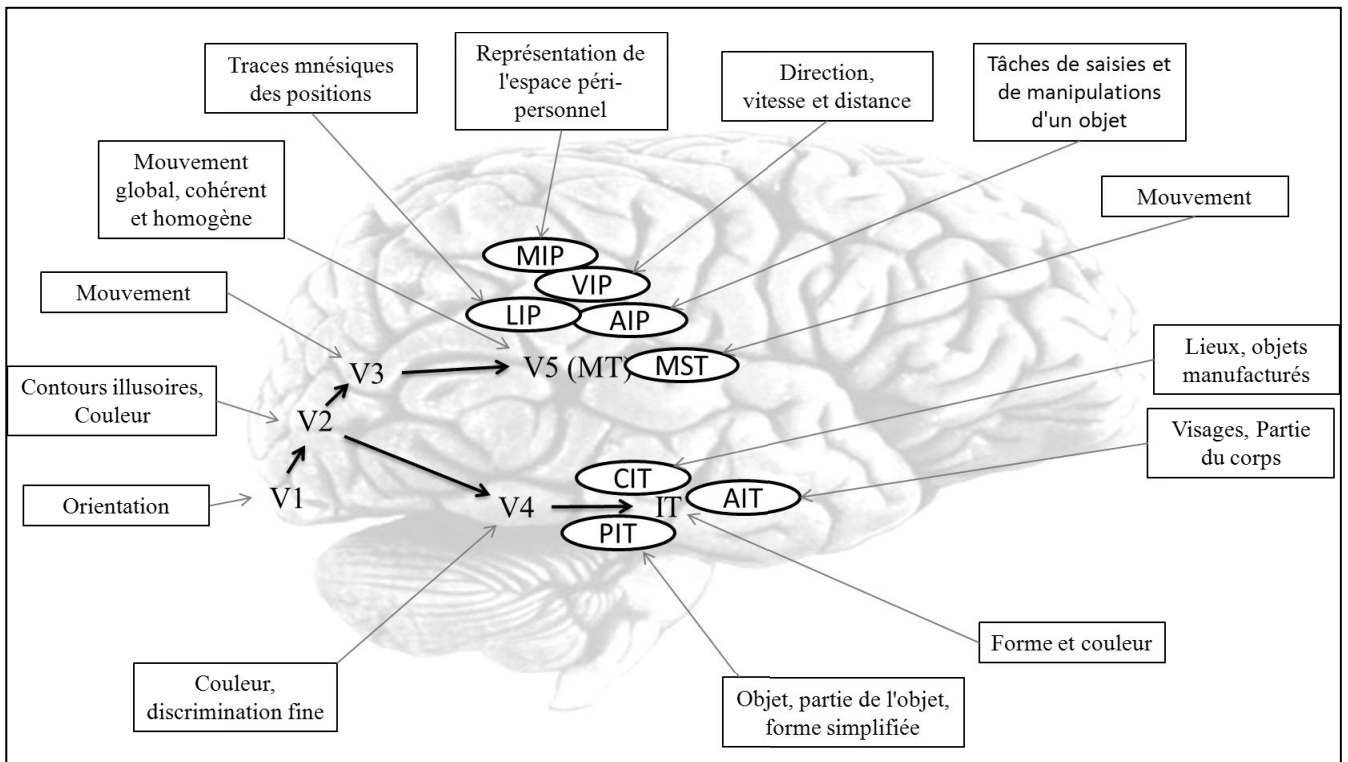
Traces mnésiques des positions

Représentation de l'espace péri-personnel

Direction, vitesse et distance

Tâches de saisies et de manipulations d'un objet

Mouvement global, cohérent et homogène

Mouvement

MIP

VIP

LIP

AIP

Mouvement

V3

V5 (MT)

MST

Contours illusoires, Couleur

V2

Lieux, objets manufacturés

Visages, Partie du corps

CIT

Orientation

V1

V4

IT

AIT

PIT

Forme et couleur

Couleur, discrimination fine

Objet, partie de l'objet, forme simplifiée